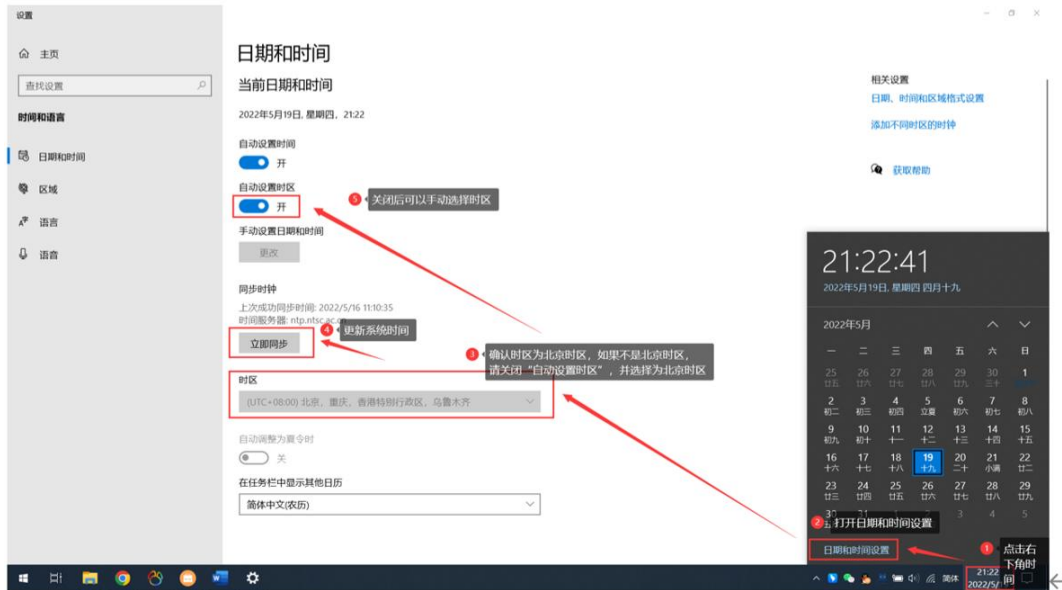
设置

主页

查找设置

时间和语言

日期和时间

区域

语言

语音

日期和时间

当前日期和时间

2022年5月19日, 星期四, 21:22

自动设置时间

开

自动设置时区

开

5 关闭后可以手动选择时区

手动设置日期和时间

更改

同步时钟

上次成功同步时间: 2022/5/16 11:10:35

时间服务器: ntp.ntsc.ac.cn

4 更新系统时间

立即同步

3 确认时区为北京时区，如果不是北京时区，请关闭"自动设置时区"，并选择为北京时区

时区

(UTC+08:00) 北京，重庆，香港特别行政区，乌鲁木齐

自动调整为夏令时

关

在任务栏中显示其他日历

简体中文(农历)

相关设置

日期、时间和区域格式设置

添加不同时区的时钟

获取帮助

21:22:41

2022年5月19日, 星期四 四月十九

2022年5月

| 一 | 二 | 三 | 四 | 五 | 六 | 日 |
|---|---|---|---|---|---|---|
| 25 廿五 | 26 廿六 | 27 廿七 | 28 廿八 | 29 廿九 | 30 三十 | 1 劳动节 |
| 2 初二 | 3 初三 | 4 初四 | 5 立夏 | 6 初六 | 7 初七 | 8 初八 |
| 9 初九 | 10 初十 | 11 十一 | 12 十二 | 13 十三 | 14 十四 | 15 十五 |
| 16 十六 | 17 十七 | 18 十八 | 19 十九 | 20 二十 | 21 小满 | 22 廿二 |
| 23 廿三 | 24 廿四 | 25 廿五 | 26 廿六 | 27 廿七 | 28 廿八 | 29 廿九 |
| 30 | 31 | | | 3 | 4 | 5 |

2 打开日期和时间设置

日期和时间设置

1 点击右下角时间

简体

21:22

2022/5/